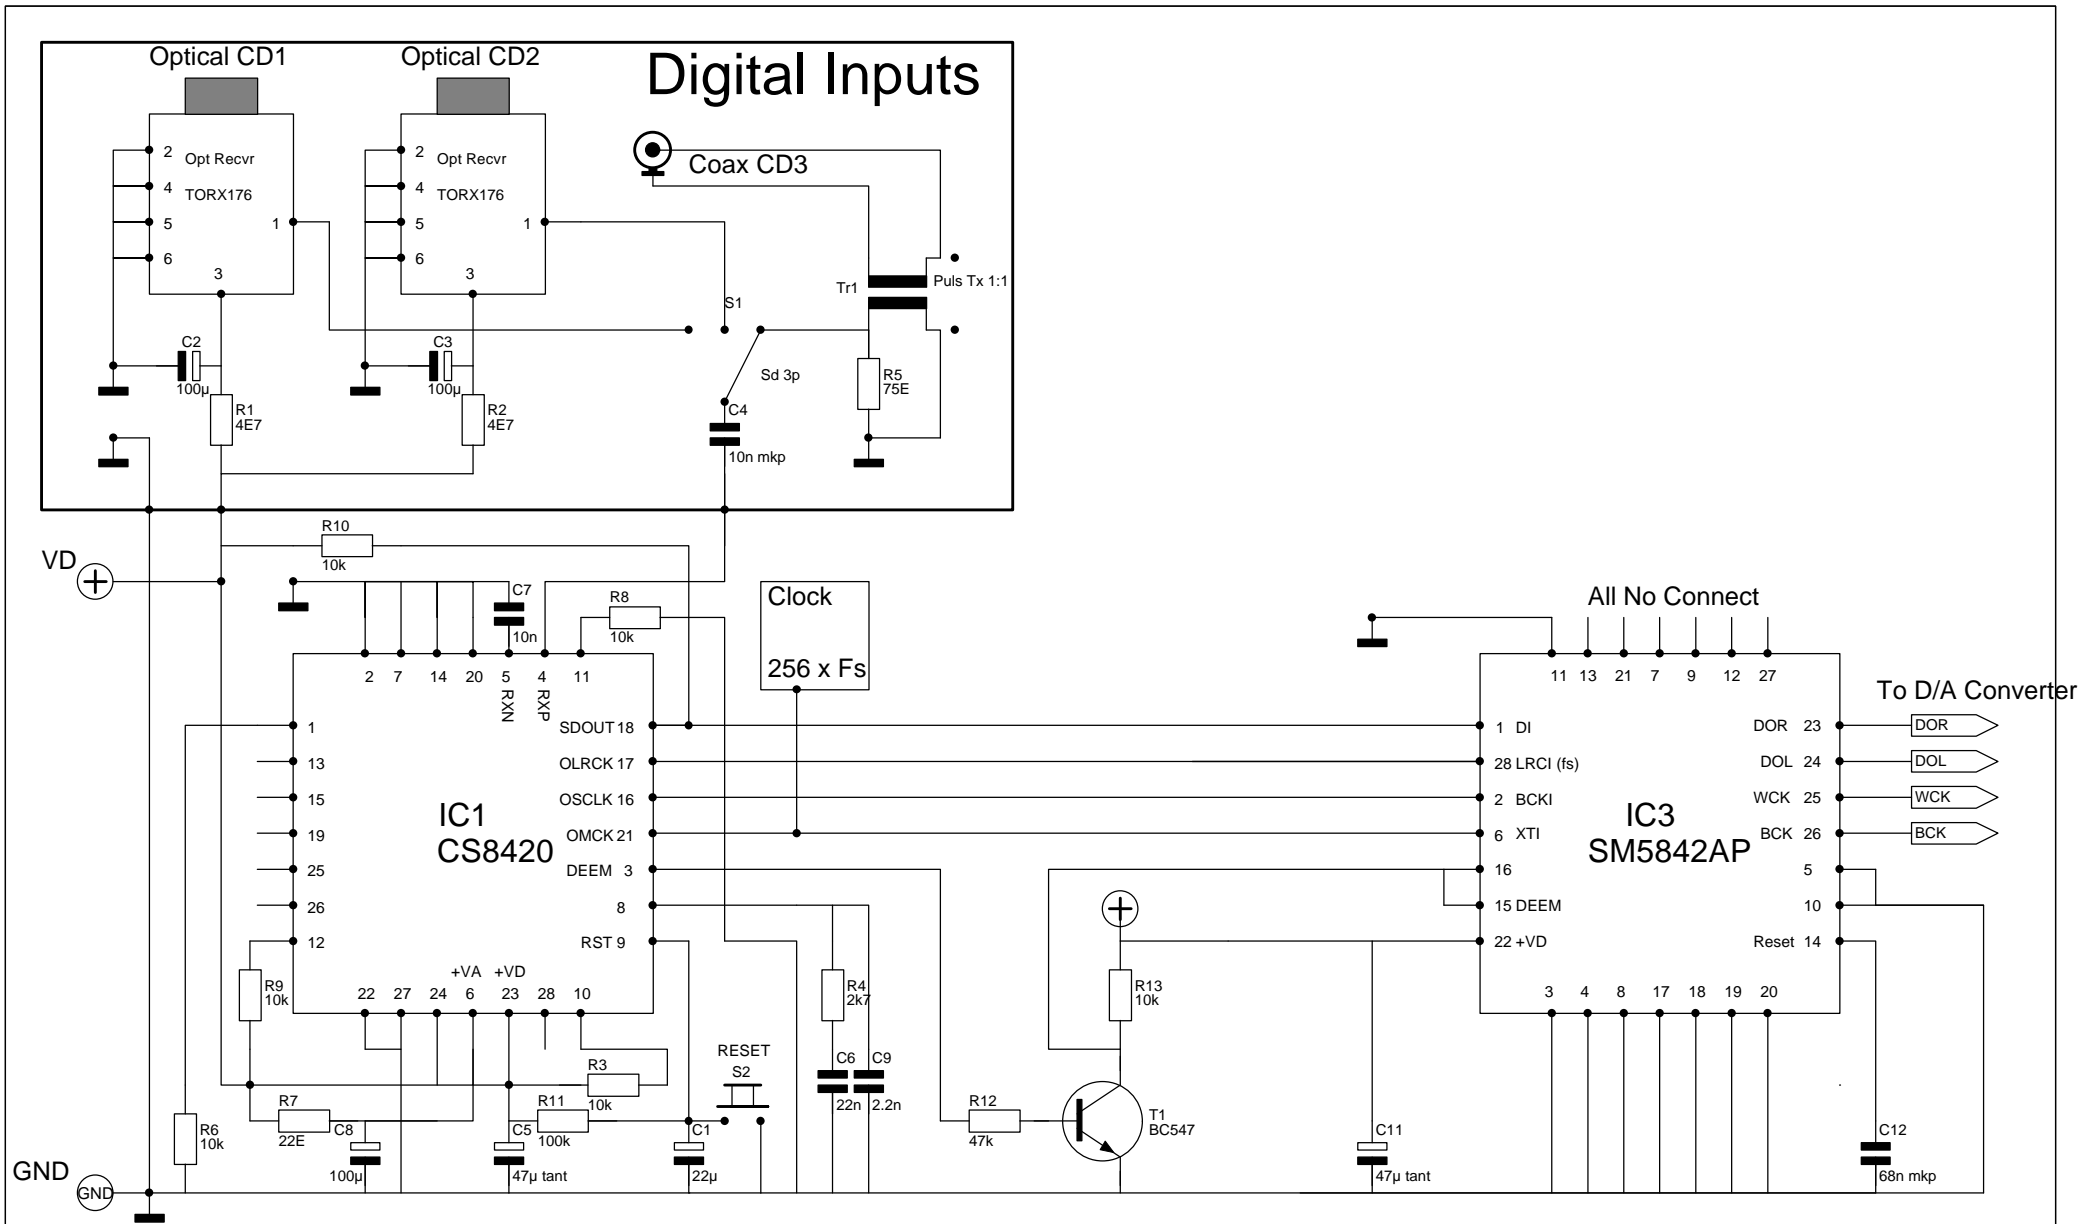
Digital Inputs

Optical CD1
2
4
5
6
Opt Recvr
TORX176
1
3

Optical CD2
2
4
5
6
Opt Recvr
TORX176
1
3

Coax CD3

Tr1
Puls Tx 1:1

S1
Sd 3p

C2
100µ
R1
4E7

C3
100µ
R2
4E7

C4
10n mkp

R5
75E

R10
10k

VD

C7
10n

R8
10k

Clock
256 x Fs

All No Connect

To D/A Converter

2 7 14 20 5 4 11
RXN RXP

1
13
15
19
25
26
12

SDOUT 18
OLRCK 17
OSCLK 16
OMCK 21
DEEM 3
8
RST 9

IC1
CS8420

+VA +VD
22 27 24 6 23 28 10

R9
10k

R3
10k

R7
22E

C8
100µ

C5
47µ tant

R11
100k

C1
22µ

RESET
S2

R6
10k

GND
GND

R4
2k7

C6
22n

C9
2.2n

R12
47k

T1
BC547

R13
10k

C11
47µ tant

11 13 21 7 9 12 27

1 DI
28 LRCI (fs)
2 BCKI
6 XTI
16
15 DEEM
22 +VD

IC3
SM5842AP

DOR 23
DOL 24
WCK 25
BCK 26
5
10
Reset 14

3 4 8 17 18 19 20

C12
68n mkp

DOR
DOL
WCK
BCK